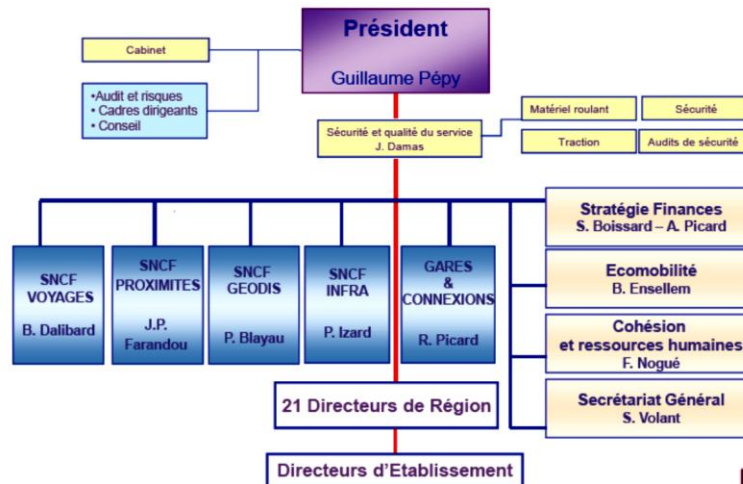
Président

Guillaume Pépy

Cabinet

•Audit et risques
• Cadres dirigeants
• Conseil

Sécurité et qualité du service
J. Damas

Matériel roulant

Sécurité

Traction

Audits de sécurité

SNCF VOYAGES
B. Dalibard

SNCF PROXIMITES
J.P. Farandou

SNCF GEODIS
P. Blayau

SNCF INFRA
P. Izard

GARES & CONNEXIONS
R. Picard

Stratégie Finances
S. Boissard – A. Picard

Ecomobilité
B. Ensellem

Cohésion et ressources humaines
F. Nogué

Secrétariat Général
S. Volant

21 Directeurs de Région

Directeurs d'Etablissement